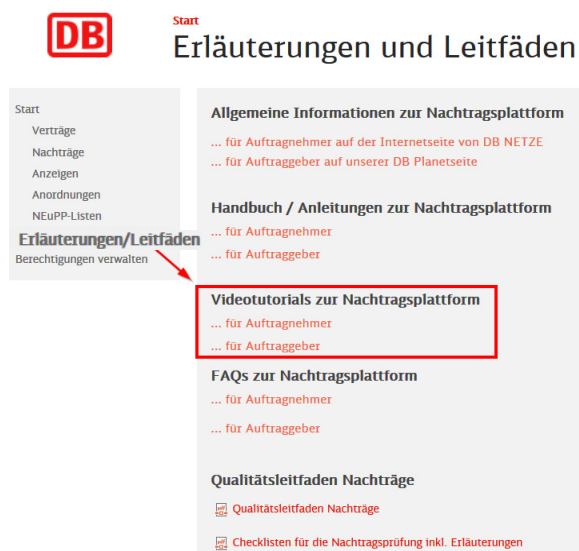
DB

Start

Erläuterungen und Leitfäden

Start
Verträge
Nachträge
Anzeigen
Anordnungen
NEuPP-Listen
Erläuterungen/Leitfäden
Berechtigungen verwalten

Allgemeine Informationen zur Nachtragsplattform
... für Auftragnehmer auf der Internetseite von DB NETZE
... für Auftraggeber auf unserer DB Planetseite

Handbuch / Anleitungen zur Nachtragsplattform
... für Auftragnehmer
... für Auftraggeber

Videotutorials zur Nachtragsplattform
... für Auftragnehmer
... für Auftraggeber

FAQs zur Nachtragsplattform
... für Auftragnehmer
... für Auftraggeber

Qualitätsleitfaden Nachträge
Qualitätsleitfaden Nachträge
Checklisten für die Nachtragsprüfung inkl. Erläuterungen